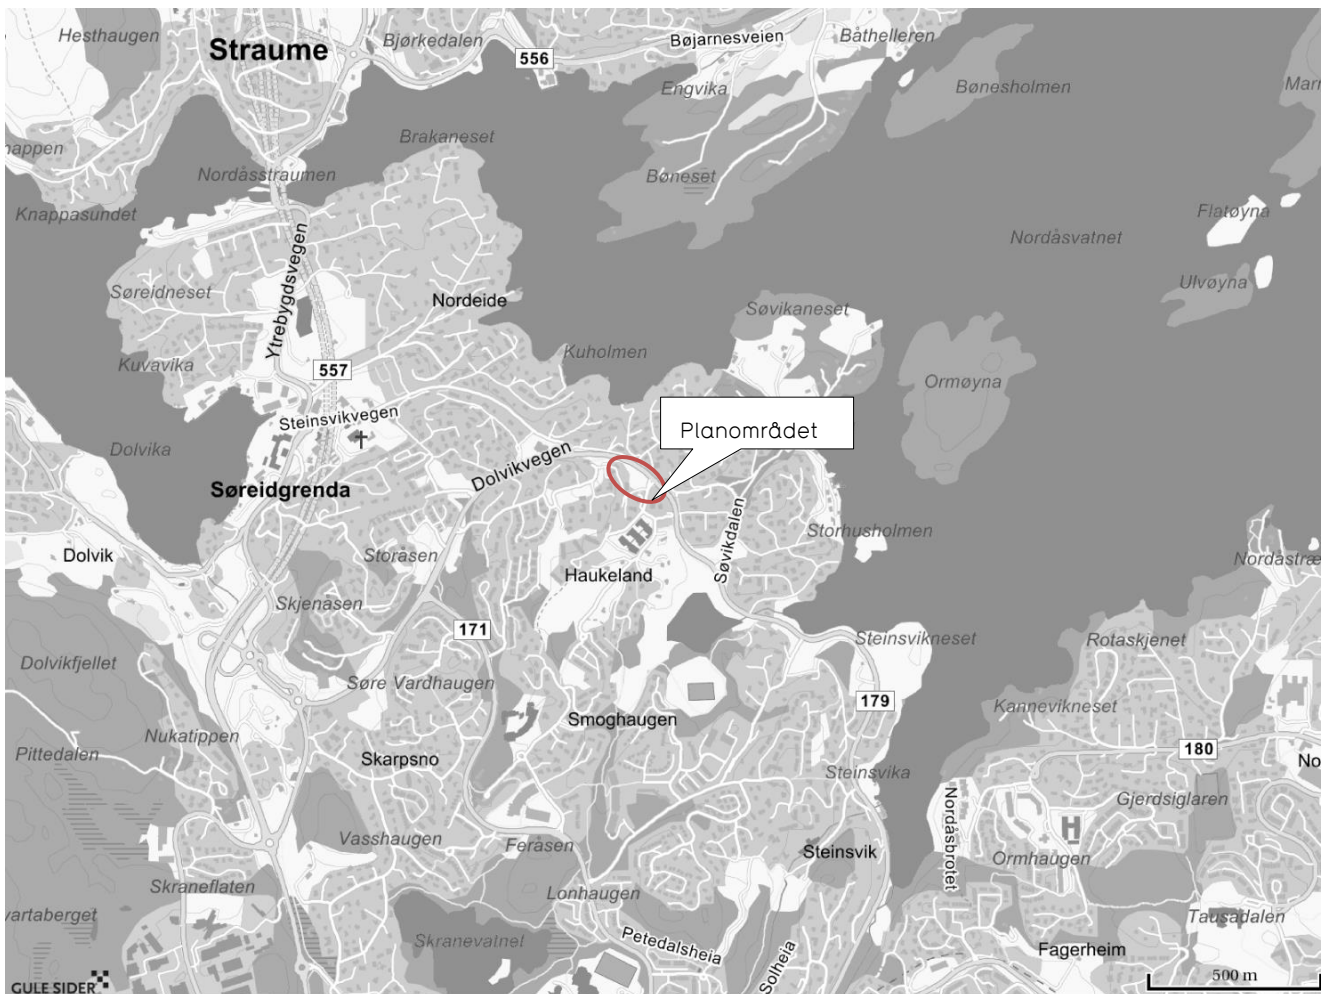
Hesthaugen
Straume
Bjørkedalen
556
Bøjarnesveien
Båthelleren
Engvika
Bønesholmen
Marr
appen
Brakaneset
Nordåsstraumen
Bøneset
Knappasundet
Flatøyna
Nordåsvatnet
Ytrebygdsvegen
Ulvøyna
Søreidneset
Nordeide
Søvikaneset
Kuholmen
Kuvavika
557
Ormøyna
Steinsvikvegen
Planområdet
Dolvika
Dolvikvegen
Søreidgrenda
Søvikdalen
Storhusholmen
Dolvik
Storåsen
Haukeland
Nordåstræ
Skjenåsen
171
Steinsvikneset
Rotaskjenet
Dolvikfjellet
Søre Vardhaugen
179
Kannevikneset
Smoghaugen
Nukatippen
180
Pittedalen
No
Skarpsno
Steinsvika
Gjerdsiglaren
Nordåsbrotet
Vasshaugen
Ferasen
Steinsvik
Ormhaugen
Skraneflaten
Lonhaugen
artaberget
Tausadalen
Skranevatnet
Petedalsheia
Fagerheim
Solheia
GULE SIDER
500 m